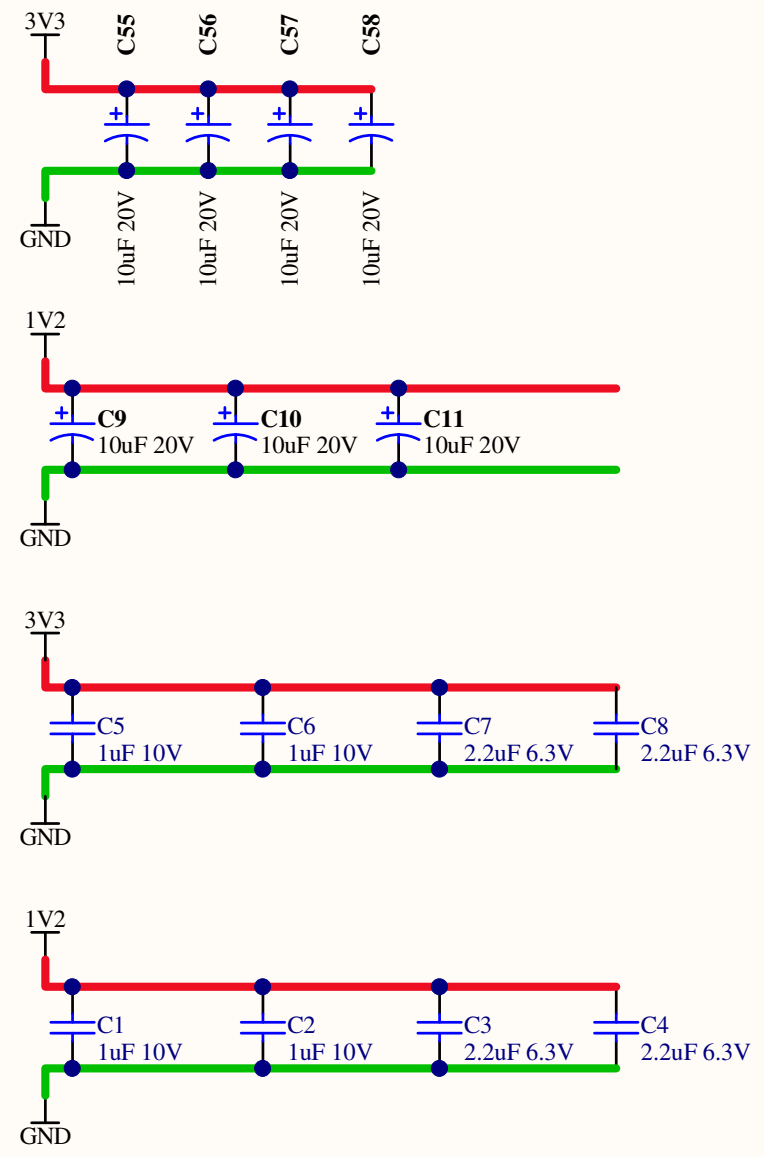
3V3
C55
C56
C57
C58
+
+
+
+
GND
10uF 20V
10uF 20V
10uF 20V
10uF 20V

1V2
+ C9
10uF 20V
+ C10
10uF 20V
+ C11
10uF 20V
GND

3V3
C5
1uF 10V
C6
1uF 10V
C7
2.2uF 6.3V
C8
2.2uF 6.3V
GND

1V2
C1
1uF 10V
C2
1uF 10V
C3
2.2uF 6.3V
C4
2.2uF 6.3V
GND